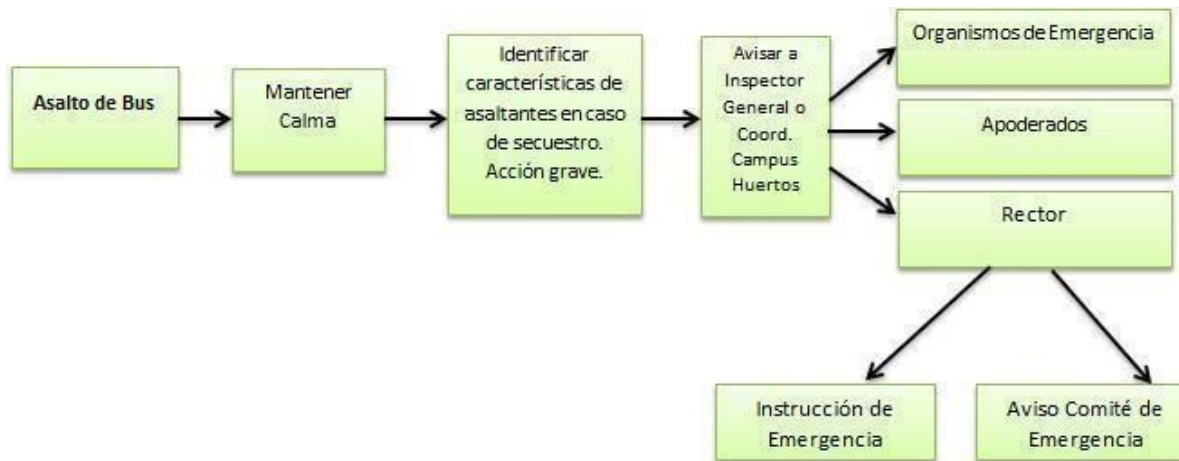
Asalto de Bus

Mantener Calma

Identificar características de asaltantes en caso de secuestro. Acción grave.

Avisar a Inspector General o Coord. Campus Huertos

Organismos de Emergencia

Apoderados

Rector

Instrucción de Emergencia

Aviso Comité de Emergencia